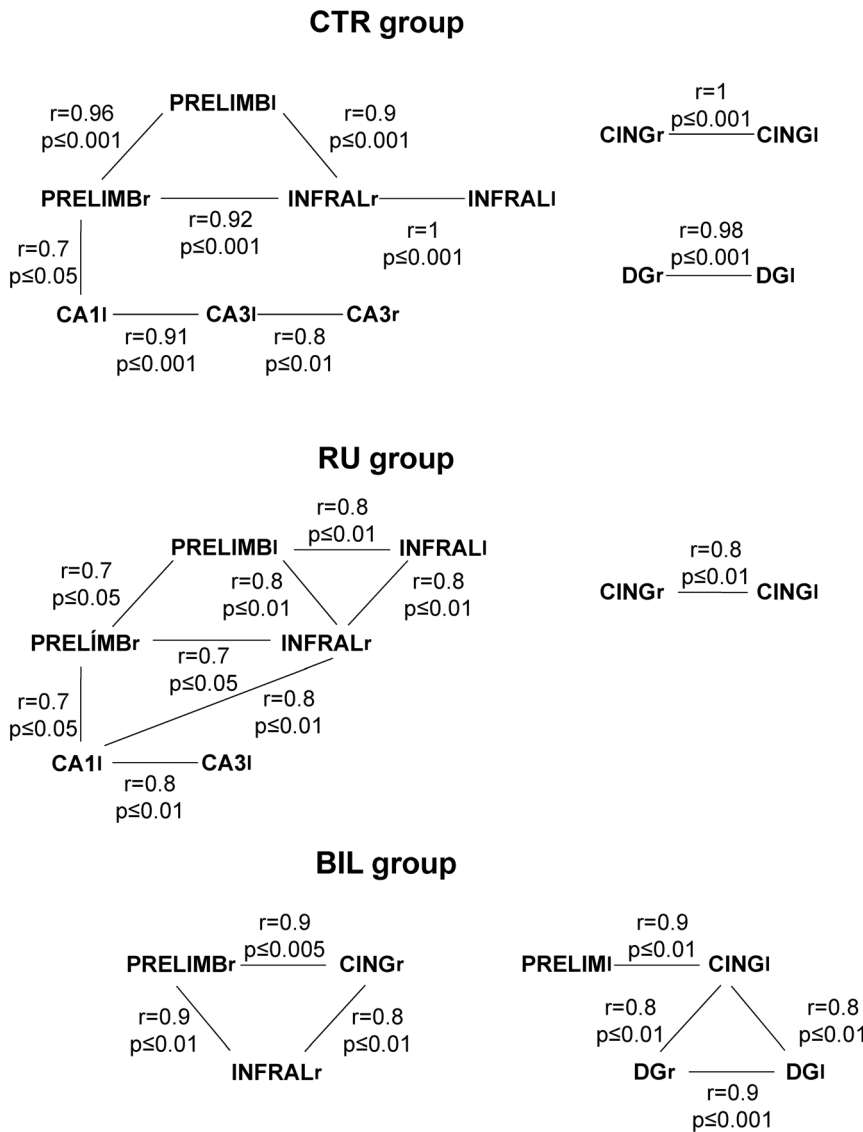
CTR group

r=0.96
p≤0.001

PRELIMBl

r=0.9
p≤0.001

r=1
p≤0.001

CINGr CINGl

PRELIMBr INFRALr INFRALl

r=0.92
p≤0.001

r=1
p≤0.001

r=0.7
p≤0.05

r=0.98
p≤0.001

DGr DGl

CA1l CA3l CA3r

r=0.91
p≤0.001

r=0.8
p≤0.01

RU group

r=0.8
p≤0.01

PRELIMBl INFRALl

r=0.7
p≤0.05

r=0.8
p≤0.01

r=0.8
p≤0.01

r=0.8
p≤0.01

CINGr CINGl

PRELÍMBr INFRALr

r=0.7
p≤0.05

r=0.7
p≤0.05

r=0.8
p≤0.01

CA1l CA3l

r=0.8
p≤0.01

BIL group

r=0.9
p≤0.005

PRELIMBr CINGr

r=0.9
p≤0.01

r=0.8
p≤0.01

INFRALr

r=0.9
p≤0.01

PRELIMl CINGl

r=0.8
p≤0.01

r=0.8
p≤0.01

DGr DGl

r=0.9
p≤0.001